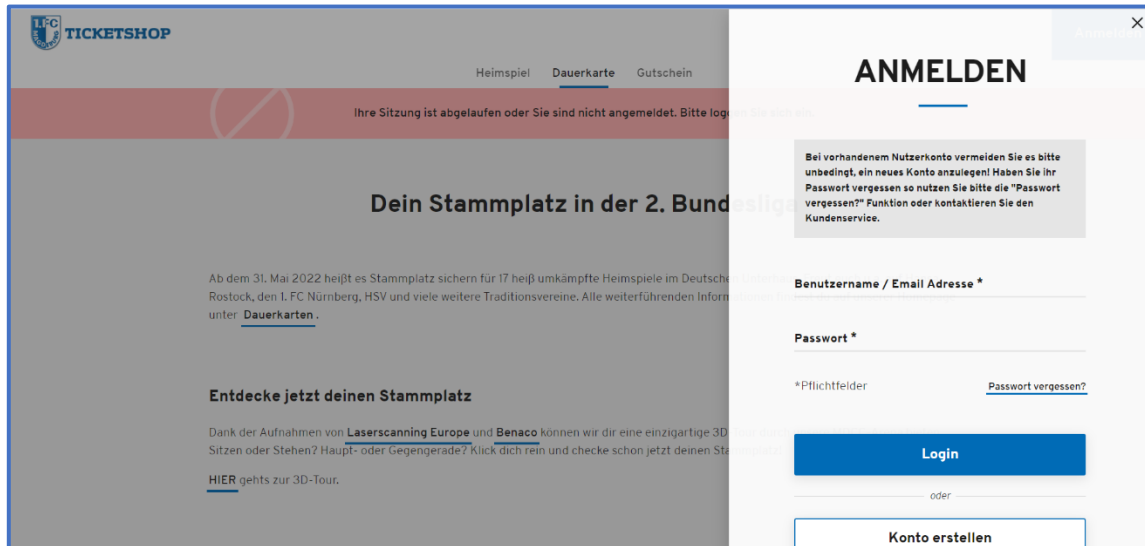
1.FC TICKETSHOP

Heimspiel Dauerkarte Gutschein

Ihre Sitzung ist abgelaufen oder Sie sind nicht angemeldet. Bitte logg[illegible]

Dein Stammplatz in der 2. Bundes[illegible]

Ab dem 31. Mai 2022 heißt es Stammplatz sichern für 17 heiß umkämpfte Heimspiele im Deutsche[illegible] Rostock, den 1. FC Nürnberg, HSV und viele weitere Traditionsvereine. Alle weiterführenden Inform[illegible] unter Dauerkarten .

Entdecke jetzt deinen Stammplatz

Dank der Aufnahmen von Laserscanning Europe und Benaco können wir dir eine einzigartige 3D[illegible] Sitzen oder Stehen? Haupt- oder Gegengerade? Klick dich rein und checke schon jetzt deinen Sta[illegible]

HIER gehts zur 3D-Tour.

Anmelden

×

ANMELDEN

Bei vorhandenem Nutzerkonto vermeiden Sie es bitte unbedingt, ein neues Konto anzulegen! Haben Sie ihr Passwort vergessen so nutzen Sie bitte die "Passwort vergessen?" Funktion oder kontaktieren Sie den Kundenservice.

Benutzername / Email Adresse *

Passwort *

*Pflichtfelder

Passwort vergessen?

Login

oder

Konto erstellen